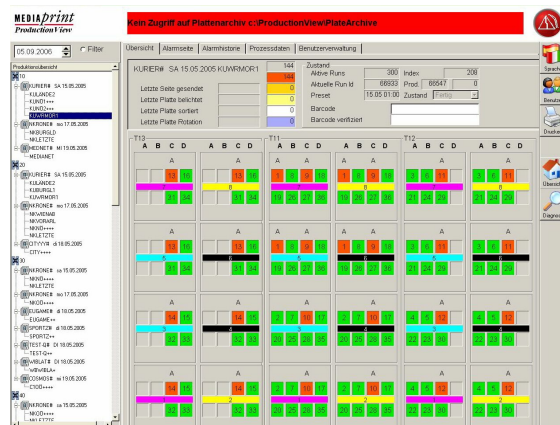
MEDIAprint ProductionView

Kein Zugriff auf Plattenarchiv c:\ProductionView\PlateArchive

05.09.2006 Filter

Produktionsübersicht

10
KURIER# SA 15.05.2005
KULANDE2
KUNDI+++
KUNDZ+++
KUWRMOR1
NKRONE# so 17.05.2005
NKBURGLD
NKLETZTE
MEDNET# MI 15.05.2005
MEDIANET
20
KURIER# SA 15.05.2005
KULANDE2
KUBURGL2
KUWRMOR1
NKRONE# so 17.05.2005
NKWIDMAB
NKVORARL
NKND++++
NKLETZTE
CITYYR# di 18.05.2005
CITY++++
30
NKRONE# sa 15.05.2005
NKND++++
NKLETZTE
NKRONE# so 17.05.2005
NKOD++++
EUGAME# sa 15.05.2005
EUGAME++
SPORTZ# sa 18.05.2005
SPORTZ++
TEST Q# Ta 18.05.2005
TEST Q++
WBLAT# Di 18.05.2005
WBWIBLA+
COSMOS# mi 19.05.2005
CSOD++++
40
NKRONE# sa 15.05.2005
NKOD++++
NKLETZTE

Übersicht | Alarmseite | Alarmhistorie | Prozessdaten | Benutzerverwaltung

KURIER# SA 15.05.2005 KUWRMOR1

144
144
0
0
0

Letzte Seite gesendet
Letzte Platte belichtet
Letzte Platte sortiert
Letzte Platte Rotation

Zustand
Aktive Runs 300 Index 208
Aktuelle Run Id 66633 Prod. 66847 0
Preset 15.05 01:00 Zustand Fertig
Barcode
Barcode verifiziert

T12 A B C D
T11 A B C D
T12 A B C D

Speichern
Benutzer
Drucken
Übersicht
Diagnose